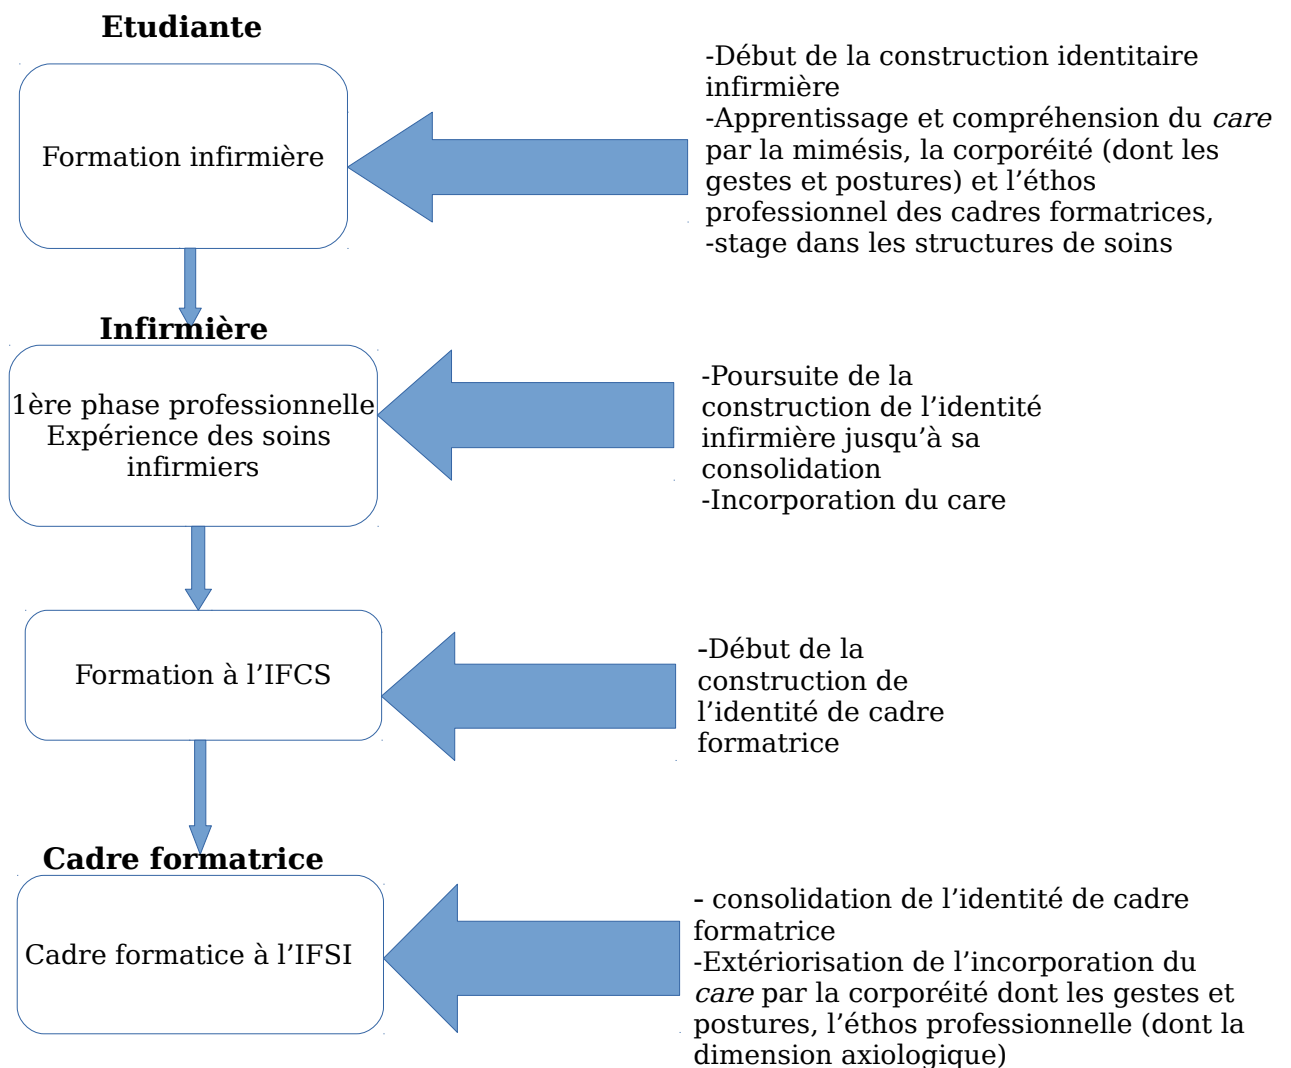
Etudiante

Formation infirmière

-Début de la construction identitaire infirmière
-Apprentissage et compréhension du *care* par la mimésis, la corporéité (dont les gestes et postures) et l'éthos professionnel des cadres formatrices,
-stage dans les structures de soins

Infirmière

1ère phase professionnelle
Expérience des soins infirmiers

-Poursuite de la construction de l'identité infirmière jusqu'à sa consolidation
-Incorporation du care

Formation à l'IFCS

-Début de la construction de l'identité de cadre formatrice

Cadre formatrice

Cadre formatice à l'IFSI

- consolidation de l'identité de cadre formatrice
-Extériorisation de l'incorporation du *care* par la corporéité dont les gestes et postures, l'éthos professionnelle (dont la dimension axiologique)